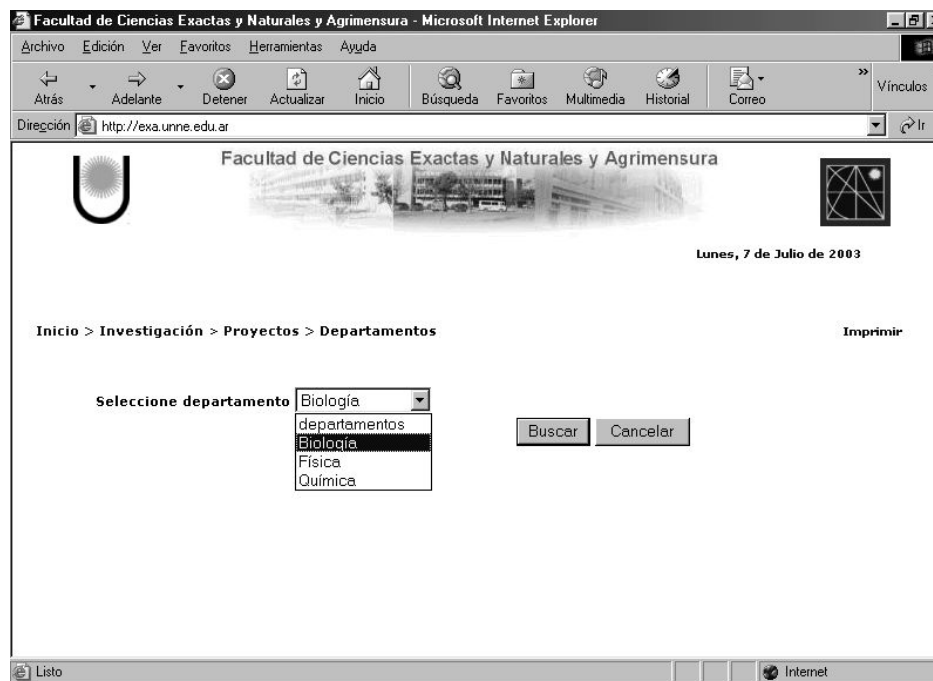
Facultad de Ciencias Exactas y Naturales y Agrimensura - Microsoft Internet Explorer

Archivo Edición Ver Favoritos Herramientas Ayuda

Atrás Adelante Detener Actualizar Inicio Búsqueda Favoritos Multimedia Historial Correo Vínculos

Dirección http://exa.unne.edu.ar Ir

Facultad de Ciencias Exactas y Naturales y Agrimensura

Lunes, 7 de Julio de 2003

Inicio > Investigación > Proyectos > Departamentos

Imprimir

Seleccione departamento Biología

departamentos
Biología
Física
Química

Buscar Cancelar

Listo

Internet